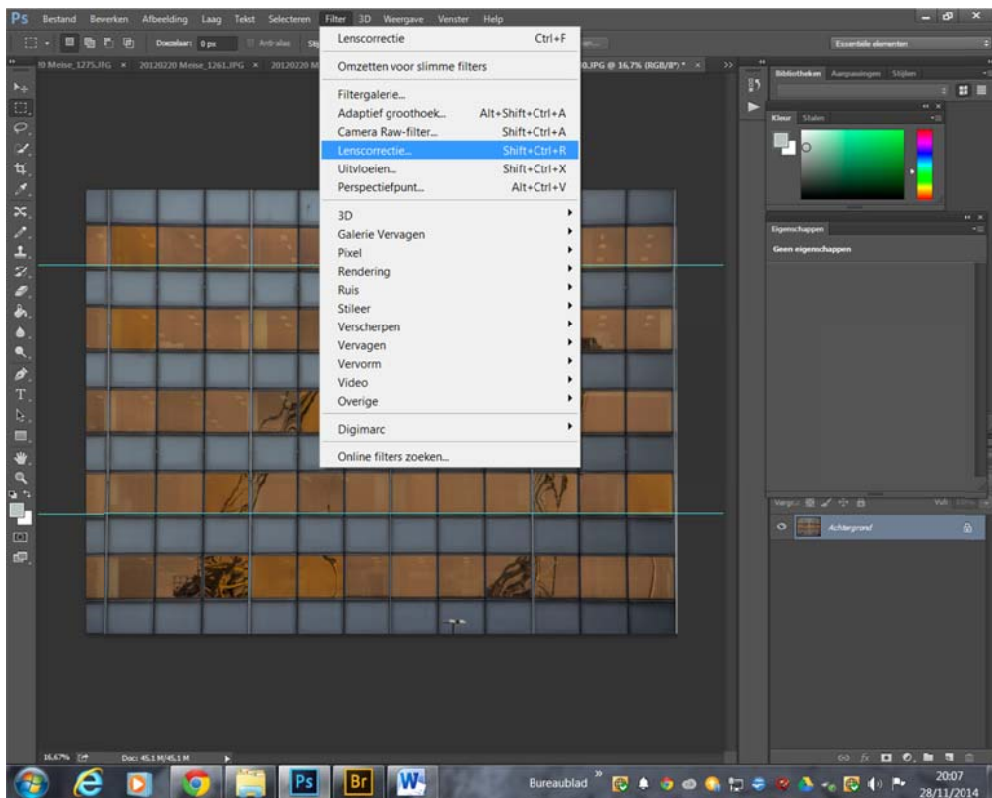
Ps Bestand Bewerken Afbeelding Laag Tekst Selecteren Filter 3D Weergave Venster Help

Doezelaar: 0 px Anti-alias

Essentiële elementen

10 Meise_1275.JPG × 20120220 Meise_1261.JPG × 20120220 M

0.JPG @ 16,7% (RGB/8*) * ×

Lenscorrectie Ctrl+F

Omzetten voor slimme filters

Filtergalerie...
Adaptief groothoek... Alt+Shift+Ctrl+A
Camera Raw-filter... Shift+Ctrl+A
Lenscorrectie... Shift+Ctrl+R
Uitvloeien... Shift+Ctrl+X
Perspectiefpunt... Alt+Ctrl+V

3D
Galerie Vervagen
Pixel
Rendering
Ruis
Stileer
Verscherpen
Vervagen
Vervorm
Video
Overige

Digimarc

Online filters zoeken...

Bibliotheken Aanpassingen Stijlen

Kleur Stalen

Eigenschappen

Geen eigenschappen

Achtergrond

16,67% Doc: 45,1 M/45,1 M

Bureaublad

20:07
28/11/2014